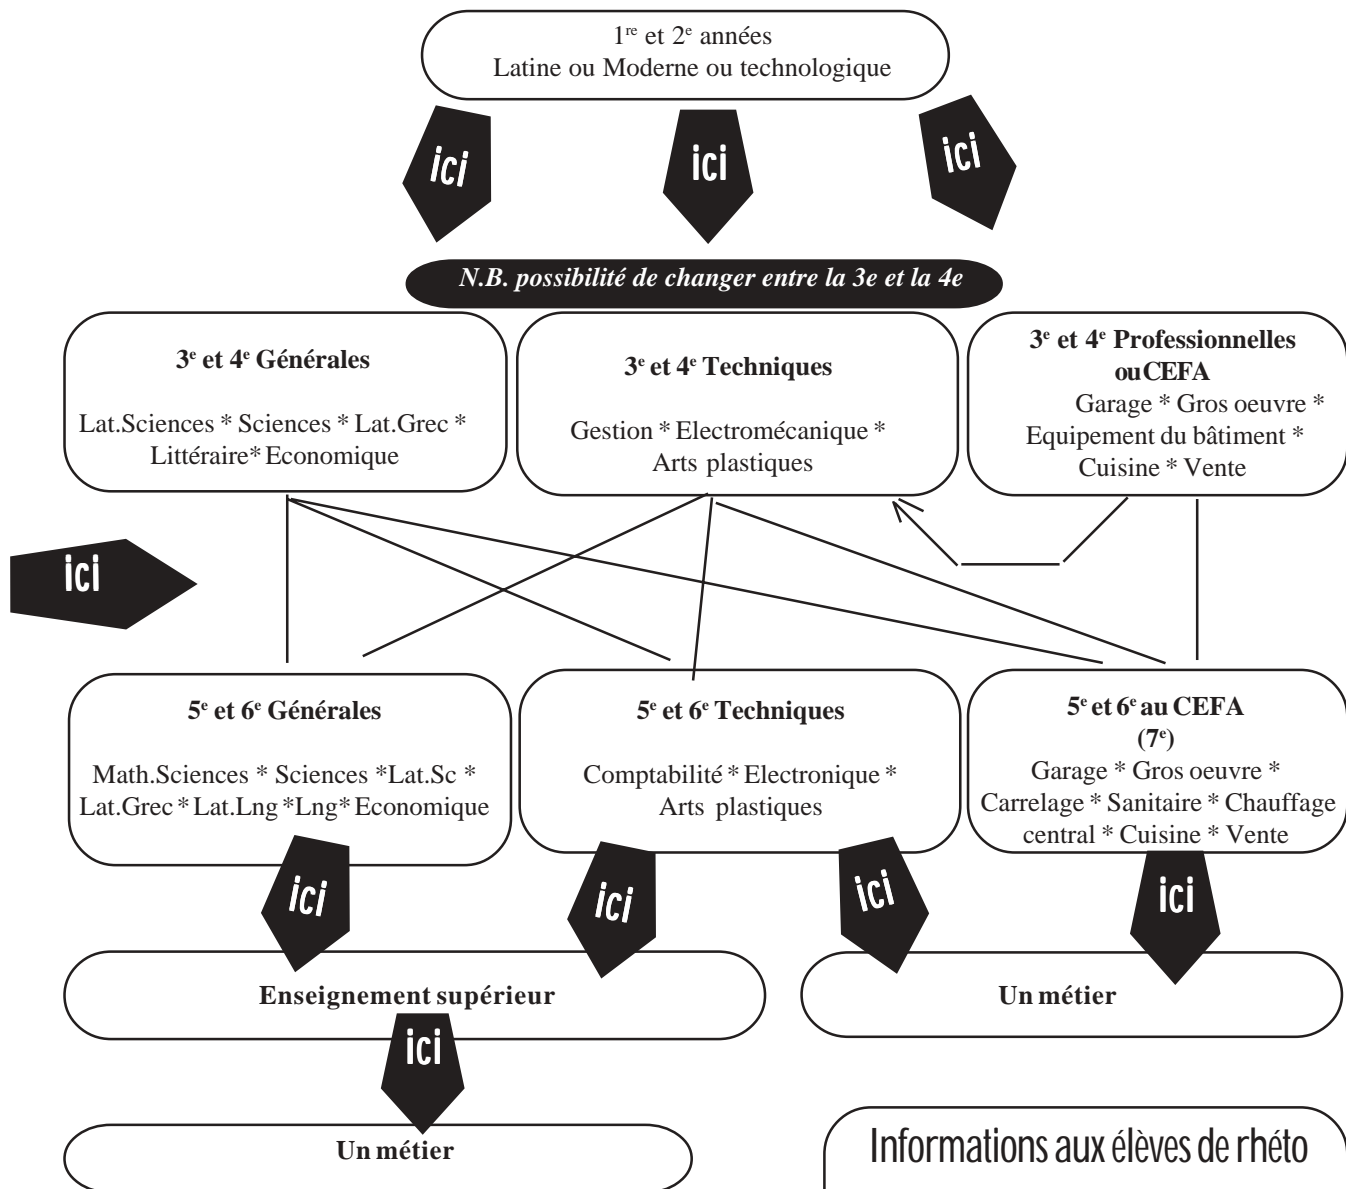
1$^{re}$ et 2$^{e}$ années
Latine ou Moderne ou technologique

ici

ici

ici

N.B. possibilité de changer entre la 3e et la 4e

3$^{e}$ et 4$^{e}$ Générales

Lat.Sciences * Sciences * Lat.Grec * Littéraire* Economique

3$^{e}$ et 4$^{e}$ Techniques

Gestion * Electromécanique * Arts plastiques

3$^{e}$ et 4$^{e}$ Professionnelles ouCEFA

Garage * Gros oeuvre * Equipement du bâtiment * Cuisine * Vente

ici

5$^{e}$ et 6$^{e}$ Générales

Math.Sciences * Sciences *Lat.Sc * Lat.Grec * Lat.Lng *Lng* Economique

5$^{e}$ et 6$^{e}$ Techniques

Comptabilité * Electronique * Arts plastiques

5$^{e}$ et 6$^{e}$ au CEFA (7$^{e}$)

Garage * Gros oeuvre * Carrelage * Sanitaire * Chauffage central * Cuisine * Vente

ici

ici

ici

ici

Enseignement supérieur

Un métier

ici

Un métier

Informations aux élèves de rhéto